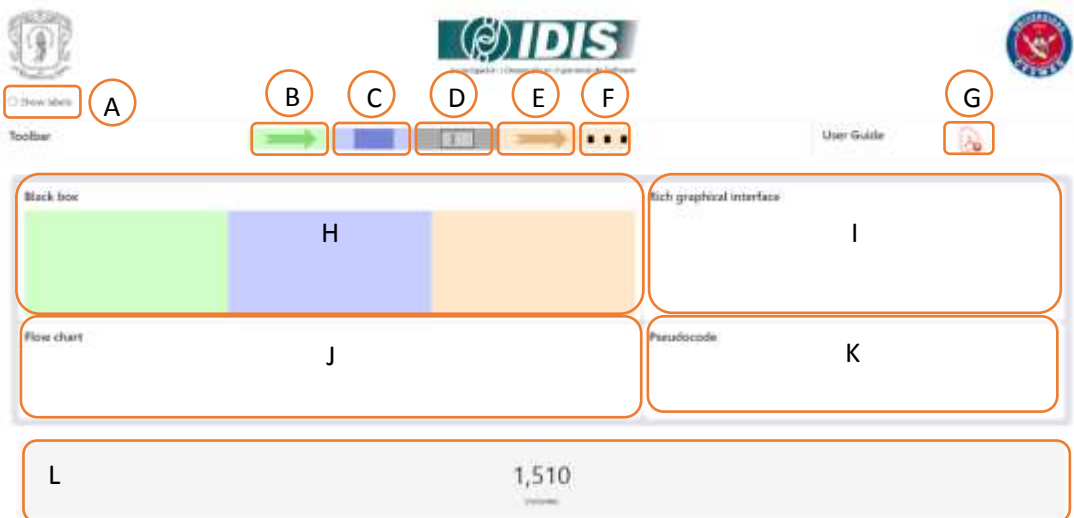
IDIS

Investigación | Desarrollo en Ingeniería de Software

Show labels

A

B

C

D

E

F

G

Toolbar

User Guide

Black box

H

Rich graphical interface

I

Flow chart

J

Pseudocode

K

L

1,510

Visitantes